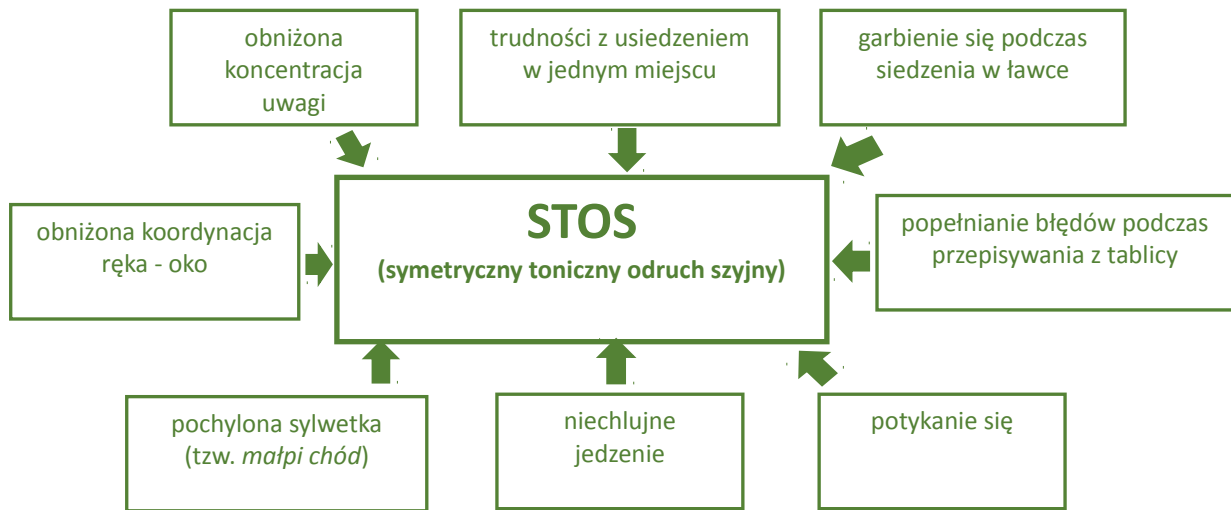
obniżona koncentracja uwagi

trudności z usiedzeniem w jednym miejscu

garbienie się podczas siedzenia w ławce

obniżona koordynacja ręka - oko

STOS

(symetryczny toniczny odruch szyjny)

popełnianie błędów podczas przepisywania z tablicy

pochylona sylwetka (tzw. małpi chód)

niechlujne jedzenie

potykanie się